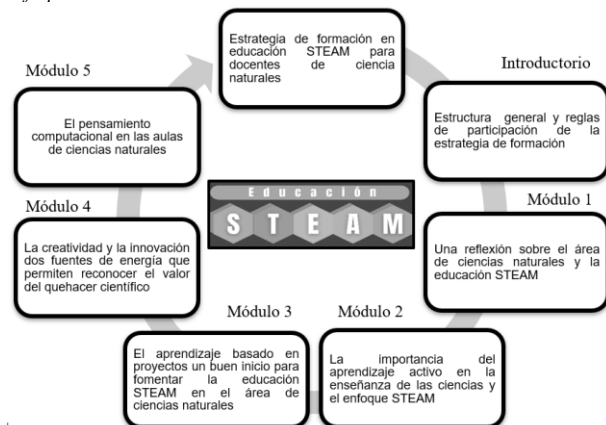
Estrategia de formación en educación STEAM para docentes de ciencia naturales

Introductorio

Estructura general y reglas de participación de la estrategia de formación

Módulo 1

Una reflexión sobre el área de ciencias naturales y la educación STEAM

Módulo 2

La importancia del aprendizaje activo en la enseñanza de las ciencias y el enfoque STEAM

Módulo 3

El aprendizaje basado en proyectos un buen inicio para fomentar la educación STEAM en el área de ciencias naturales

Módulo 4

La creatividad y la innovación dos fuentes de energía que permiten reconocer el valor del quehacer científico

Módulo 5

El pensamiento computacional en las aulas de ciencias naturales

Educación
STEAM